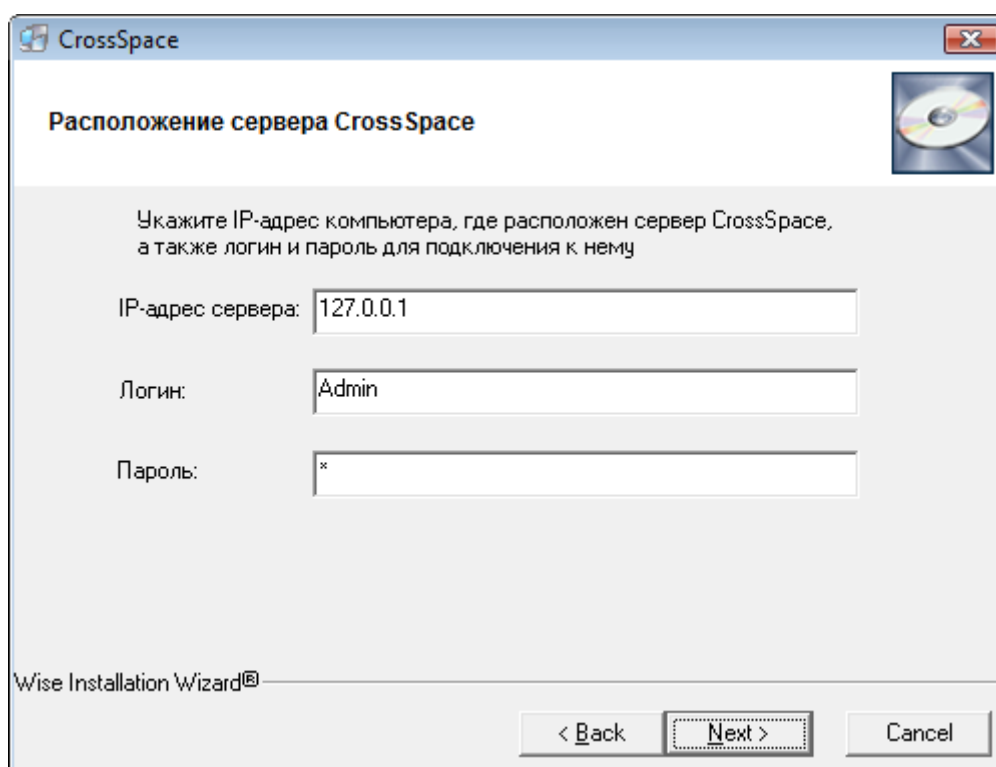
CrossSpace

Расположение сервера CrossSpace

Укажите IP-адрес компьютера, где расположен сервер CrossSpace, а также логин и пароль для подключения к нему

IP-адрес сервера: 127.0.0.1

Логин: Admin

Пароль: *

Wise Installation Wizard®

< Back

Next >

Cancel